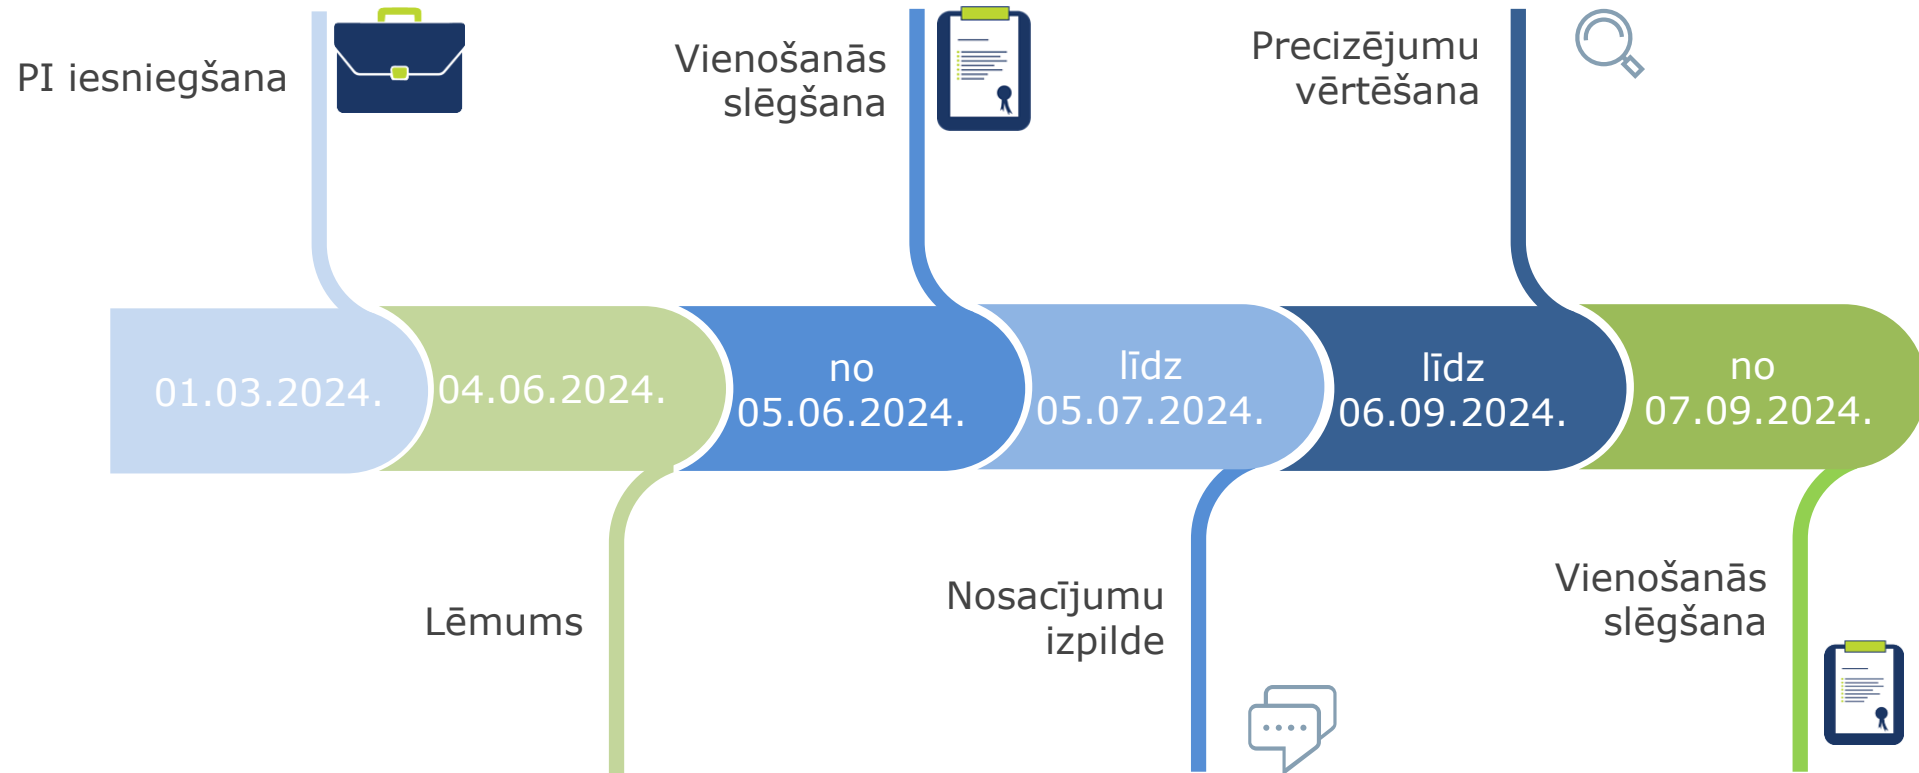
PI iesniegšana

Vienošanās slēgšana

Precizējumu vērtēšana

01.03.2024.

04.06.2024.

no 05.06.2024.

līdz 05.07.2024.

līdz 06.09.2024.

no 07.09.2024.

Lēmums

Nosacījumu izpilde

Vienošanās slēgšana